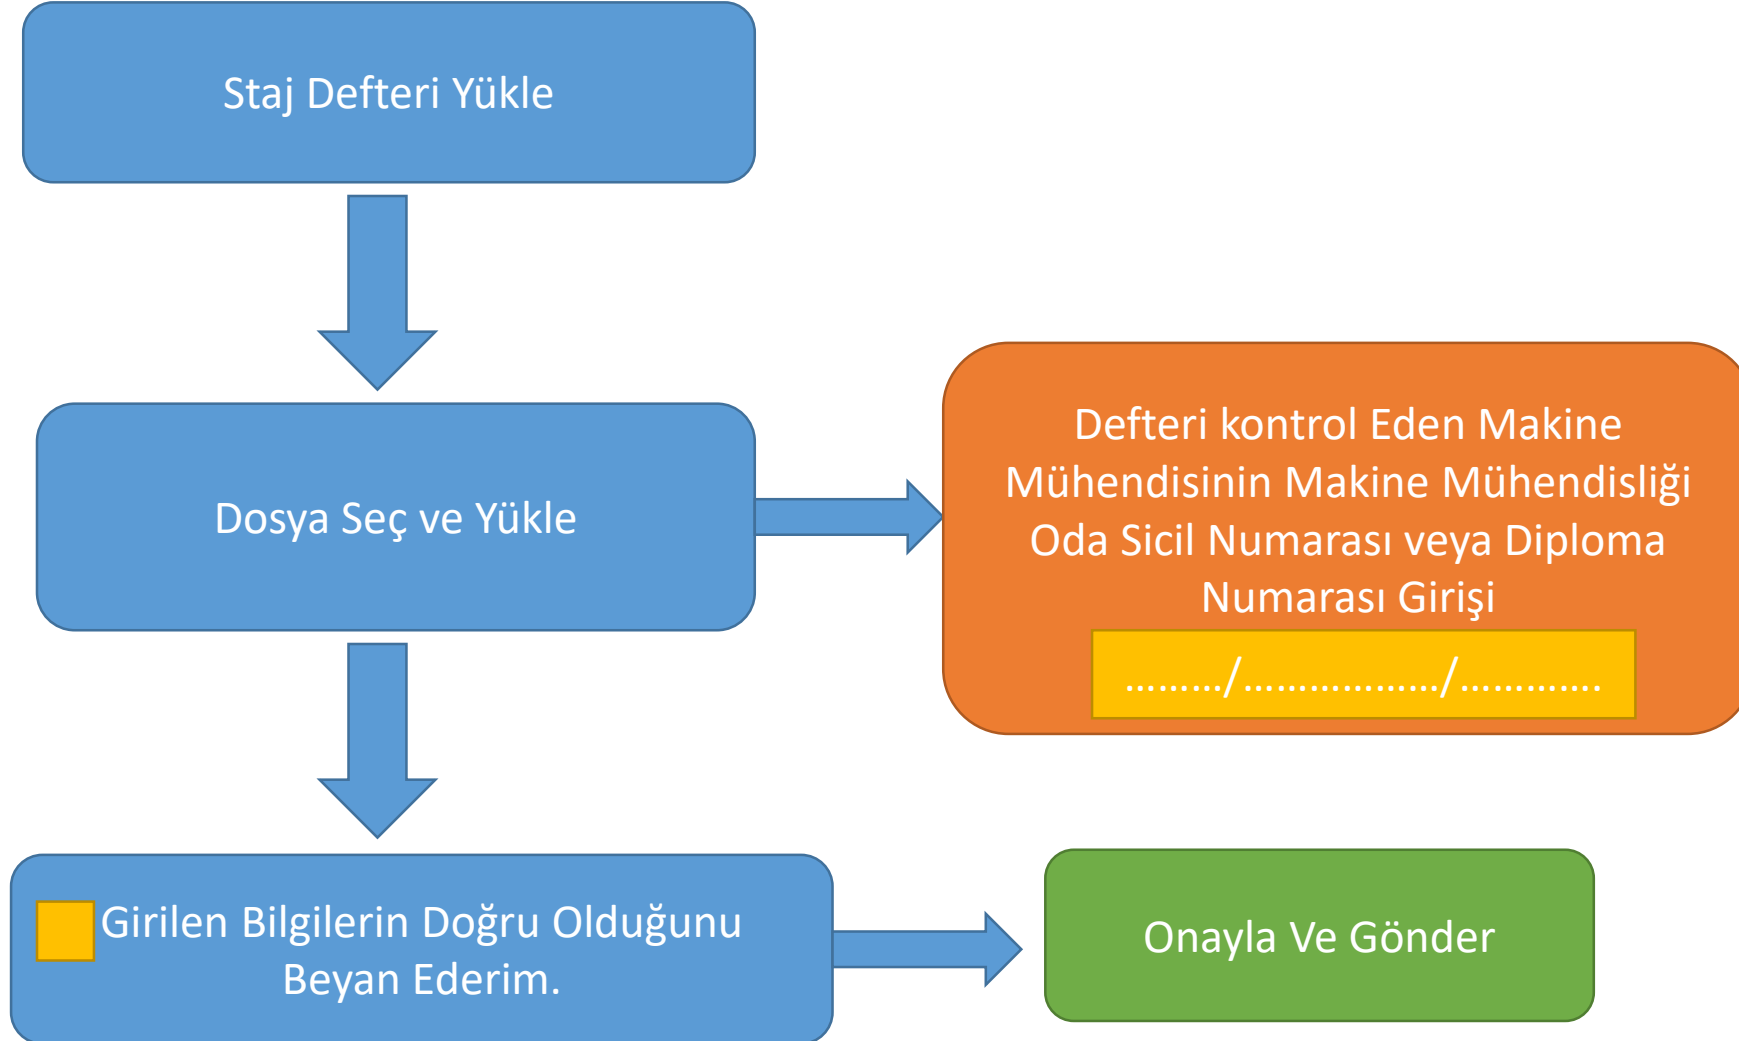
Staj Defteri Yükle

Dosya Seç ve Yükle

Defteri kontrol Eden Makine Mühendisinin Makine Mühendisliği Oda Sicil Numarası veya Diploma Numarası Girişi

………/………………/…………

Girilen Bilgilerin Doğru Olduğunu Beyan Ederim.

Onayla Ve Gönder